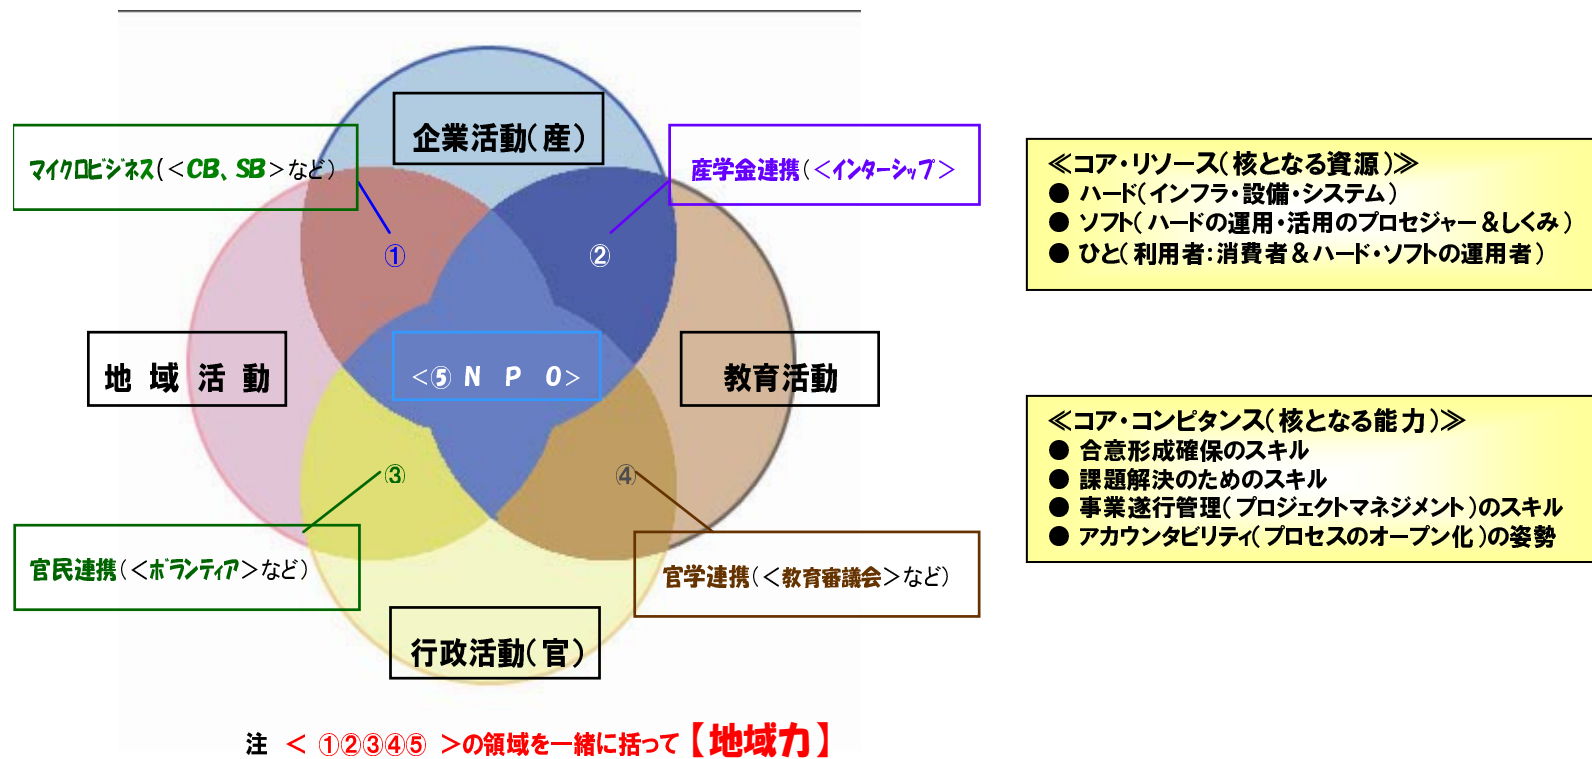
企業活動(産)

マイクロビジネス(<CB、SB>など)

産学金連携(<インターシップ>

①

②

地 域 活 動

<⑤ N P O>

教育活動

③

④

官民連携(<ボランティア>など)

官学連携(<教育審議会>など)

行政活動(官)

注 < ①②③④⑤ >の領域を一緒に括って【地域力】

≪コア・リソース(核となる資源)≫
● ハード(インフラ・設備・システム)
● ソフト(ハードの運用・活用のプロセジャー＆しくみ)
● ひと(利用者:消費者＆ハード・ソフトの運用者)

≪コア・コンピタンス(核となる能力)≫
● 合意形成確保のスキル
● 課題解決のためのスキル
● 事業遂行管理(プロジェクトマネジメント)のスキル
● アカウンタビリティ(プロセスのオープン化)の姿勢